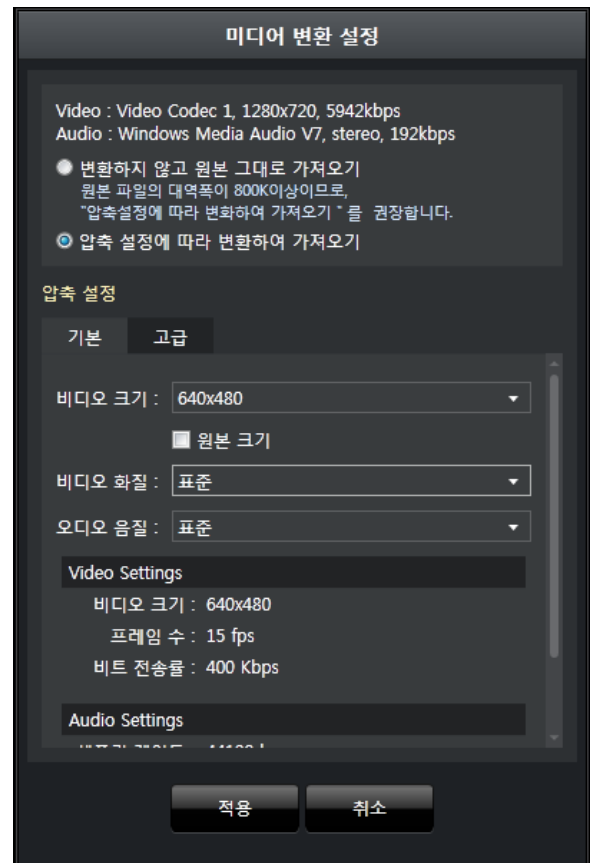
미디어 변환 설정

Video : Video Codec 1, 1280x720, 5942kbps
Audio : Windows Media Audio V7, stereo, 192kbps

변환하지 않고 원본 그대로 가져오기
원본 파일의 대역폭이 800K이상이므로, "압축설정에 따라 변환하여 가져오기 " 를 권장합니다.

압축 설정에 따라 변환하여 가져오기

압축 설정

기본 | 고급

비디오 크기 : 640x480

원본 크기

비디오 화질 : 표준

오디오 음질 : 표준

Video Settings

비디오 크기 : 640x480
프레임 수 : 15 fps
비트 전송률 : 400 Kbps

Audio Settings

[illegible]

적용 | 취소